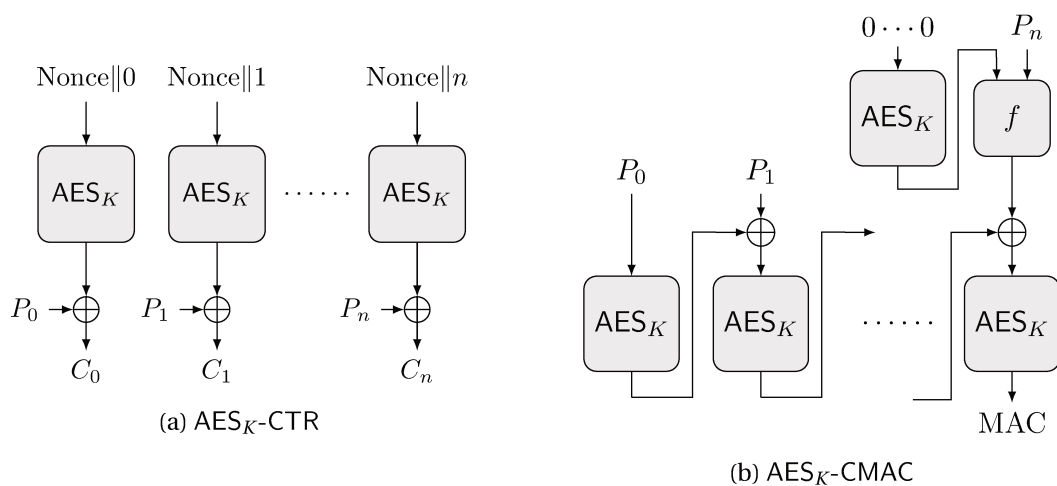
Nonce$\|$0

Nonce$\|$1

Nonce$\|n$

AES$_K$

AES$_K$

$\cdots\cdots$

AES$_K$

$P_0$

$P_1$

$P_n$

$C_0$

$C_1$

$C_n$

(a) AES$_K$-CTR

$0\cdots0$

$P_n$

AES$_K$

$f$

$P_0$

$P_1$

AES$_K$

AES$_K$

$\cdots\cdots$

AES$_K$

MAC

(b) AES$_K$-CMAC